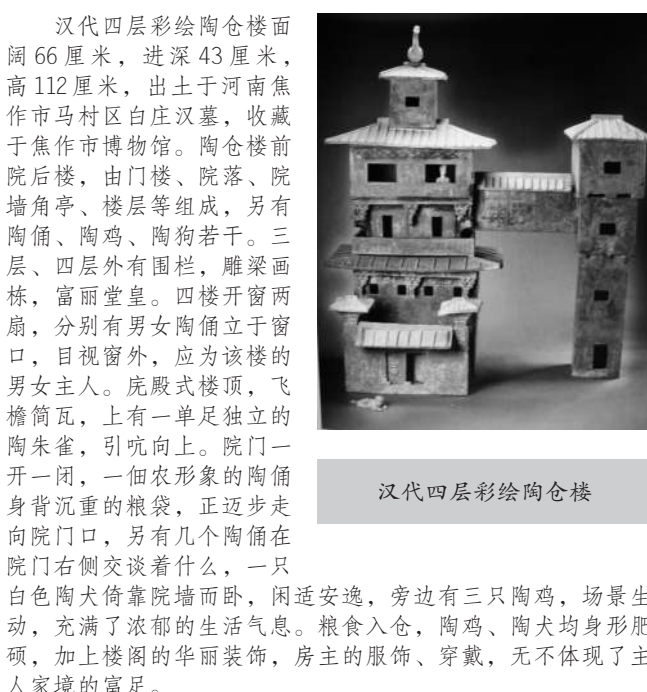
汉代四层彩绘陶仓楼面阔 66 厘米，进深 43 厘米，高 112 厘米，出土于河南焦作市马村区白庄汉墓，收藏于焦作市博物馆。陶仓楼前院后楼，由门楼、院落、院墙角亭、楼层等组成，另有陶俑、陶鸡、陶狗若干。三层、四层外有围栏，雕梁画栋，富丽堂皇。四楼开窗两扇，分别有男女陶俑立于窗口，目视窗外，应为该楼的男女主人。庑殿式楼顶，飞檐筒瓦，上有一单足独立的陶朱雀，引吭向上。院门一开一闭，一佃农形象的陶俑身背沉重的粮袋，正迈步走向院门口，另有几个陶俑在院门右侧交谈着什么，一只白色陶犬倚靠院墙而卧，闲适安逸，旁边有三只陶鸡，场景生动，充满了浓郁的生活气息。粮食入仓，陶鸡、陶犬均身形肥硕，加上楼阁的华丽装饰，房主的服饰、穿戴，无不体现了主人家境的富足。

汉代四层彩绘陶仓楼